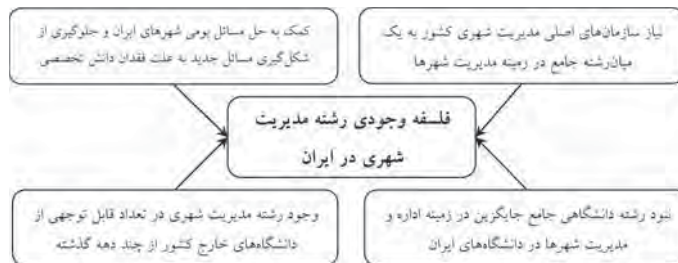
نیاز سازمان‌های اصلی مدیریت شهری کشور به یک میان‌رشته جامع در زمینه مدیریت شهرها

کمک به حل مسائل بومی شهرهای ایران و جلوگیری از شکل‌گیری مسائل جدید به علت فقدان دانش تخصصی

فلسفه وجودی رشته مدیریت شهری در ایران

نبود رشته دانشگاهی جامع جایگزین در زمینه اداره و مدیریت شهرها در دانشگاه‌های ایران

وجود رشته مدیریت شهری در تعداد قابل توجهی از دانشگاه‌های خارج کشور از چند دهه گذشته